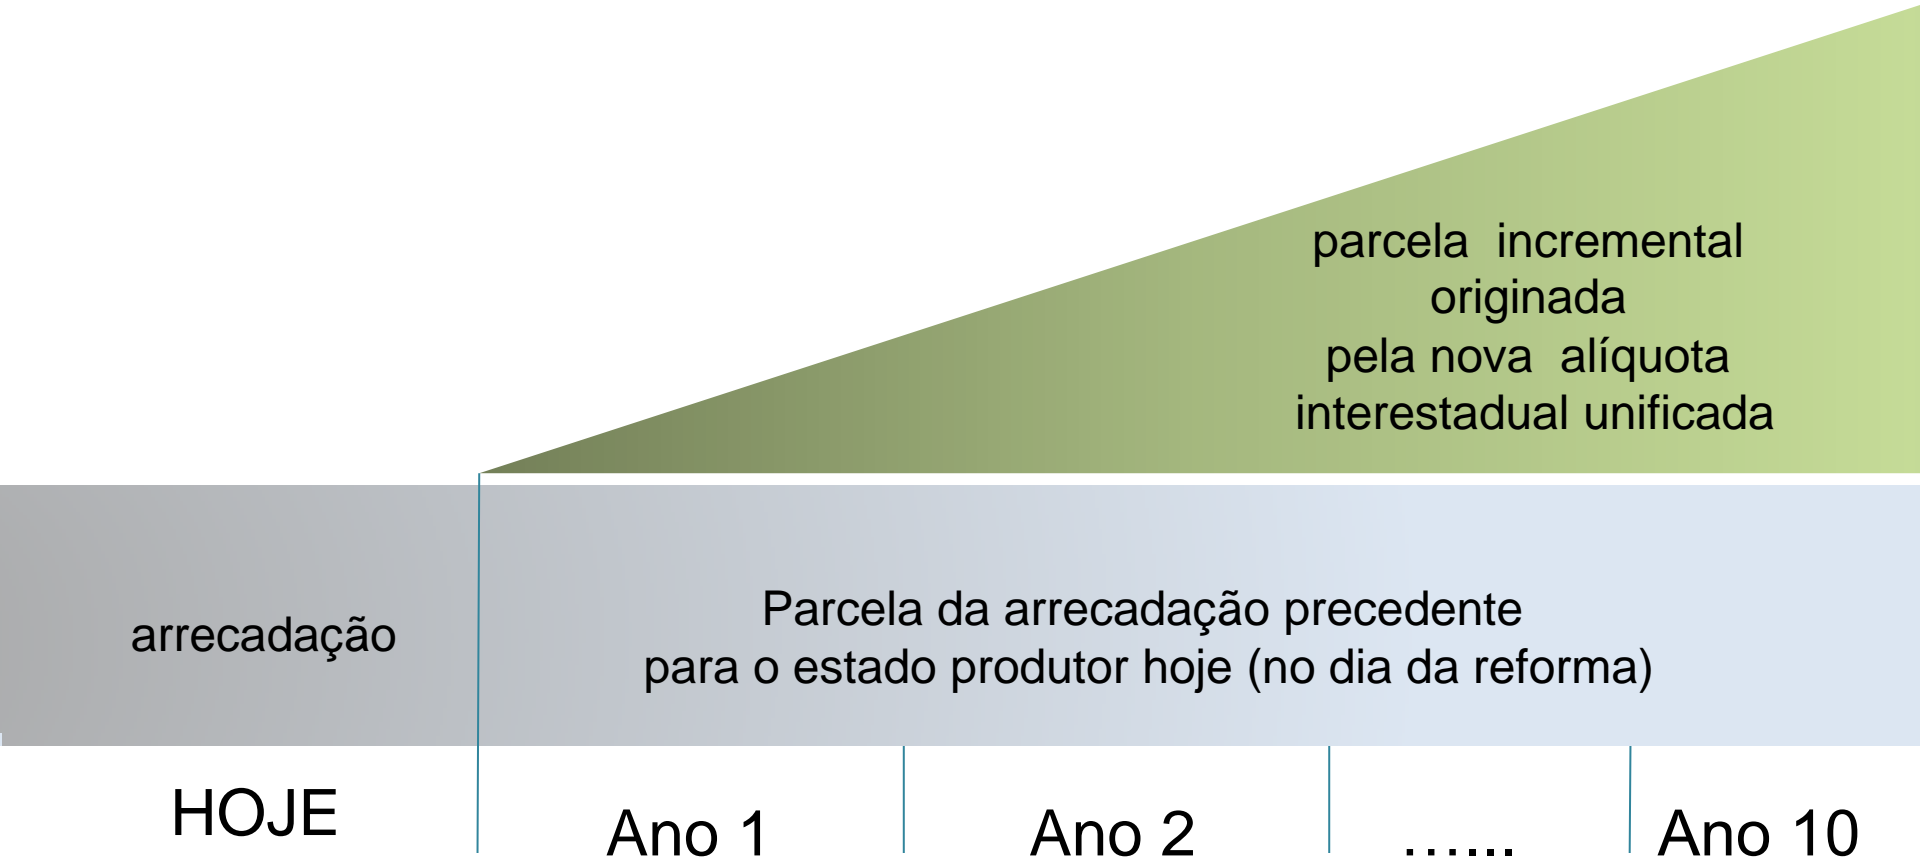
parcela incremental originada pela nova alíquota interestadual unificada

arrecadação

Parcela da arrecadação precedente para o estado produtor hoje (no dia da reforma)

HOJE

Ano 1

Ano 2

……

Ano 10